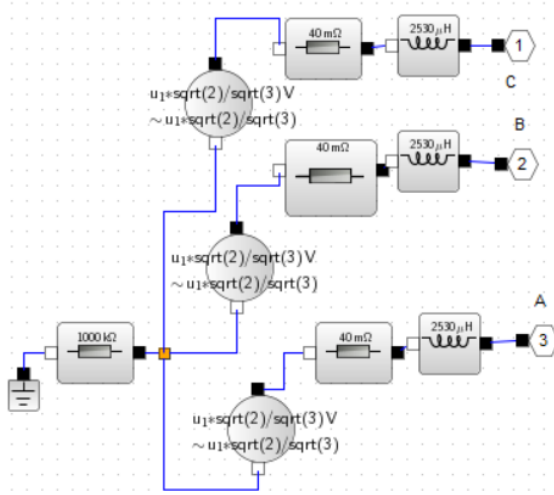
40 mΩ

2530 μH

1

C

$u_1*sqrt(2)/sqrt(3)$ V
$\sim u_1*sqrt(2)/sqrt(3)$

B

40 mΩ

2530 μH

2

$u_1*sqrt(2)/sqrt(3)$ V
$\sim u_1*sqrt(2)/sqrt(3)$

A

1000 kΩ

40 mΩ

2530 μH

3

$u_1*sqrt(2)/sqrt(3)$ V
$\sim u_1*sqrt(2)/sqrt(3)$